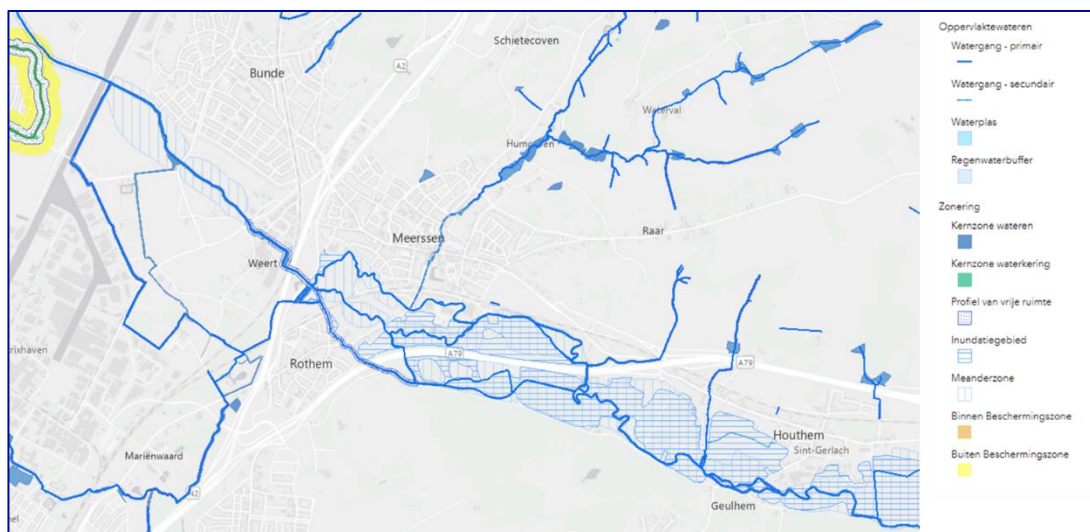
Schietecoven
Bunde
A2
Humcoven
Waterval
Meerssen
Raar
Weert
Rothem
A79
A79
rixhaven
Mariënwaard
A2
Houthem
Sint-Gerlach
Geulhem
el

Oppervlaktewateren
Watergang - primair
Watergang - secundair
Waterplas
Regenwaterbuffer
Zonering
Kernzone wateren
Kernzone waterkering
Profiel van vrije ruimte
Inundatiegebied
Meanderzone
Binnen Beschermingszone
Buiten Beschermingszone